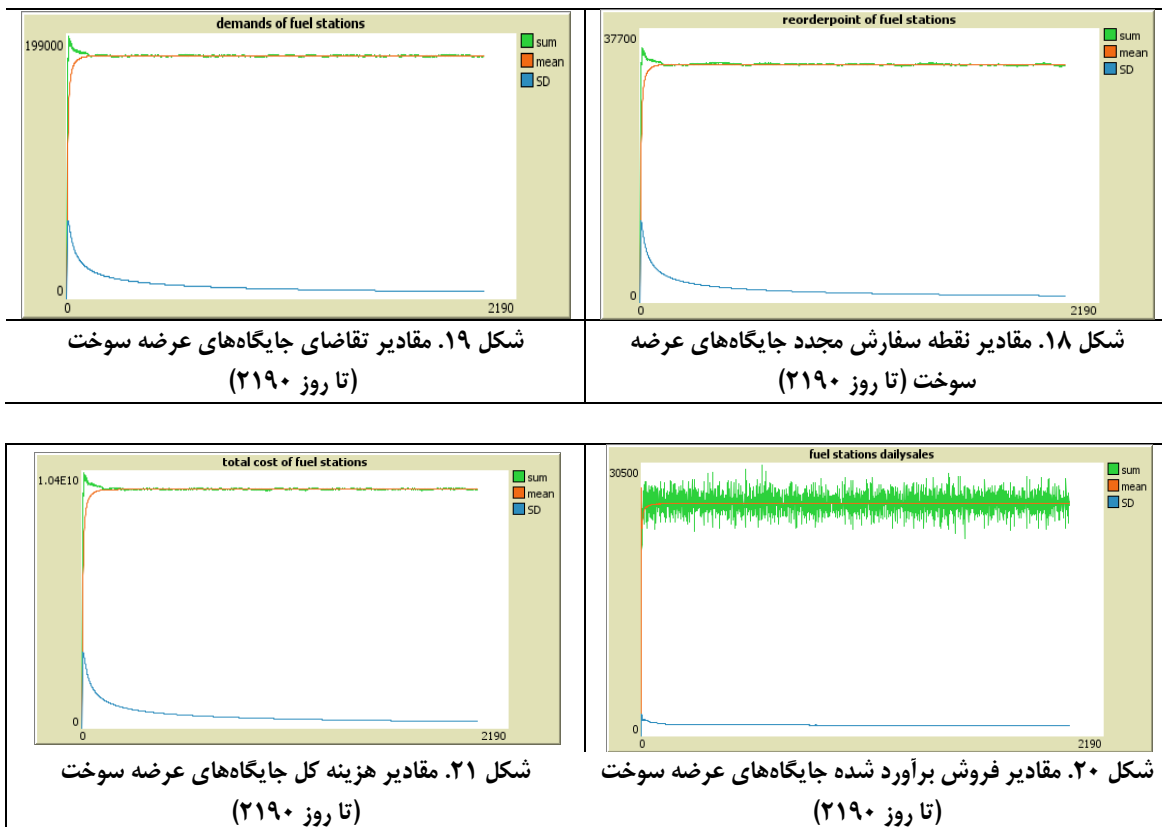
reorderpoint of fuel stations

37700

0

0

2190

sum
mean
SD

شکل ۱۸. مقادیر نقطه سفارش مجدد جایگاه‌های عرضه سوخت (تا روز ۲۱۹۰)

demands of fuel stations

199000

0

0

2190

sum
mean
SD

شکل ۱۹. مقادیر تقاضای جایگاه‌های عرضه سوخت (تا روز ۲۱۹۰)

fuel stations dailysales

30500

0

0

2190

sum
mean
SD

شکل ۲۰. مقادیر فروش برآورد شده جایگاه‌های عرضه سوخت (تا روز ۲۱۹۰)

total cost of fuel stations

1.04E10

0

0

2190

sum
mean
SD

شکل ۲۱. مقادیر هزینه کل جایگاه‌های عرضه سوخت (تا روز ۲۱۹۰)